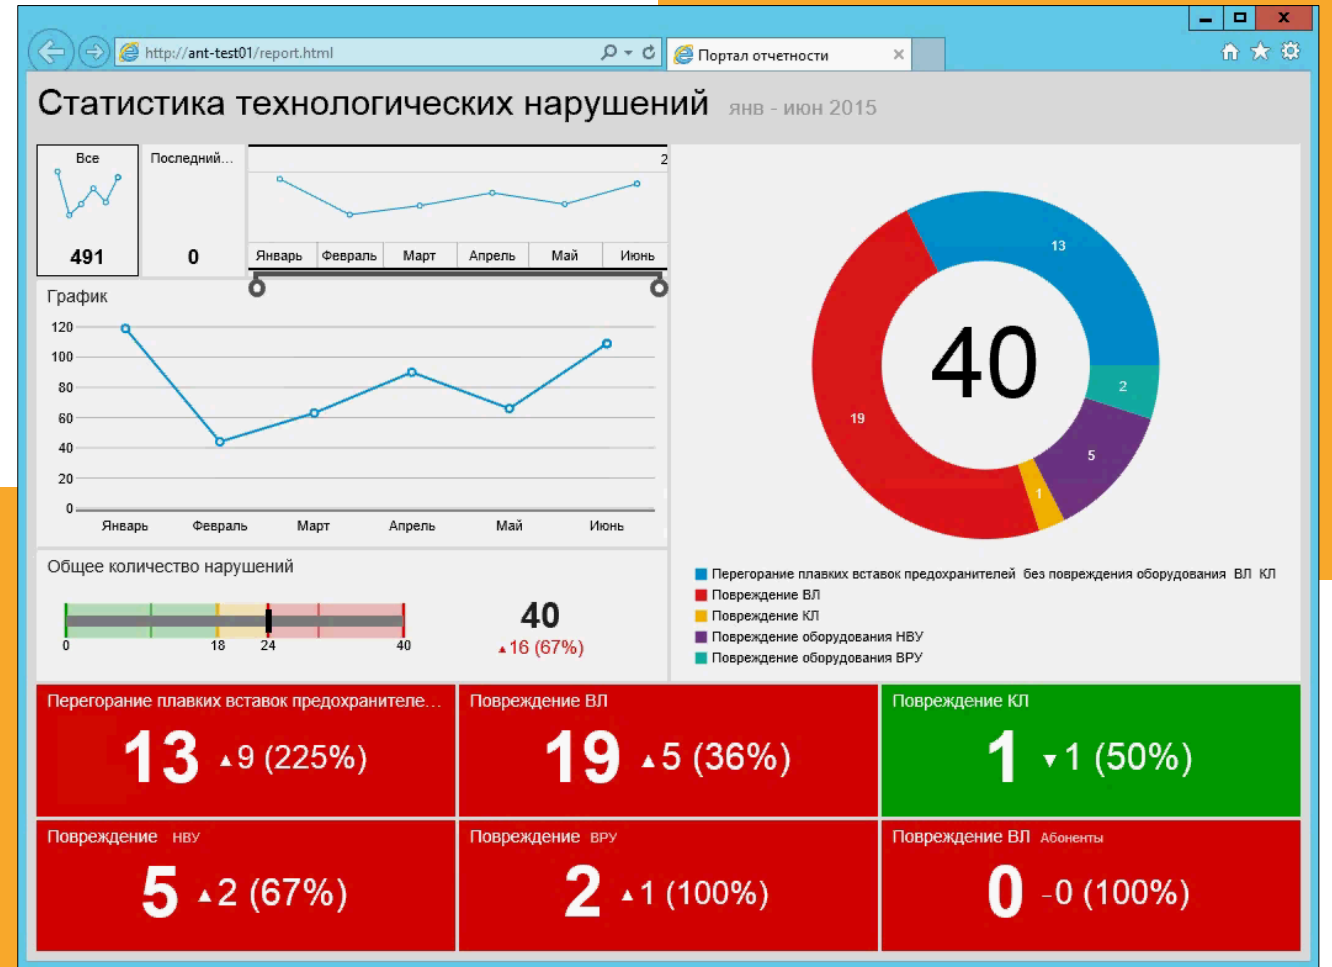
http://ant-test01/report.html

Портал отчетности

Статистика технологических нарушений янв - июн 2015

Все
491

Последний...
0

2

Январь | Февраль | Март | Апрель | Май | Июнь

График

120
100
80
60
40
20
0

Январь Февраль Март Апрель Май Июнь

Общее количество нарушений

0 18 24 40

40
▲16 (67%)

13
2
5
1
19

40

Перегорание плавких вставок предохранителей без повреждения оборудования ВЛ КЛ
Повреждение ВЛ
Повреждение КЛ
Повреждение оборудования НВУ
Повреждение оборудования ВРУ

Перегорание плавких вставок предохранителе...
13 ▲9 (225%)

Повреждение ВЛ
19 ▲5 (36%)

Повреждение КЛ
1 ▼1 (50%)

Повреждение НВУ
5 ▲2 (67%)

Повреждение ВРУ
2 ▲1 (100%)

Повреждение ВЛ Абоненты
0 -0 (100%)